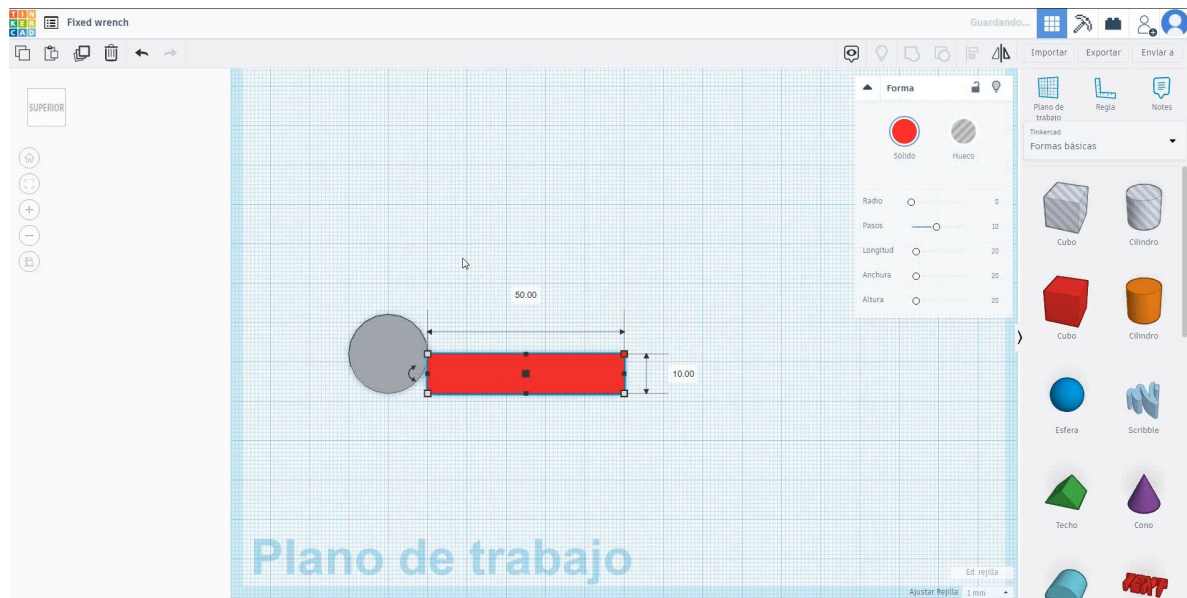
TIN KER CAD Fixed wrench

Guardando...

Importar Exportar Enviar a

SUPERIOR

Forma

Sólido Hueco

Radio 0
Pasos 10
Longitud 20
Anchura 20
Altura 20

Plano de trabajo Regla Notes

Tinkercad
Formas básicas

Cubo Cilindro
Cubo Cilindro
Esfera Scribble
Techo Cono

TEXT

50.00

10.00

Plano de trabajo

Ed. rejilla
Ajustar Rejilla 1 mm